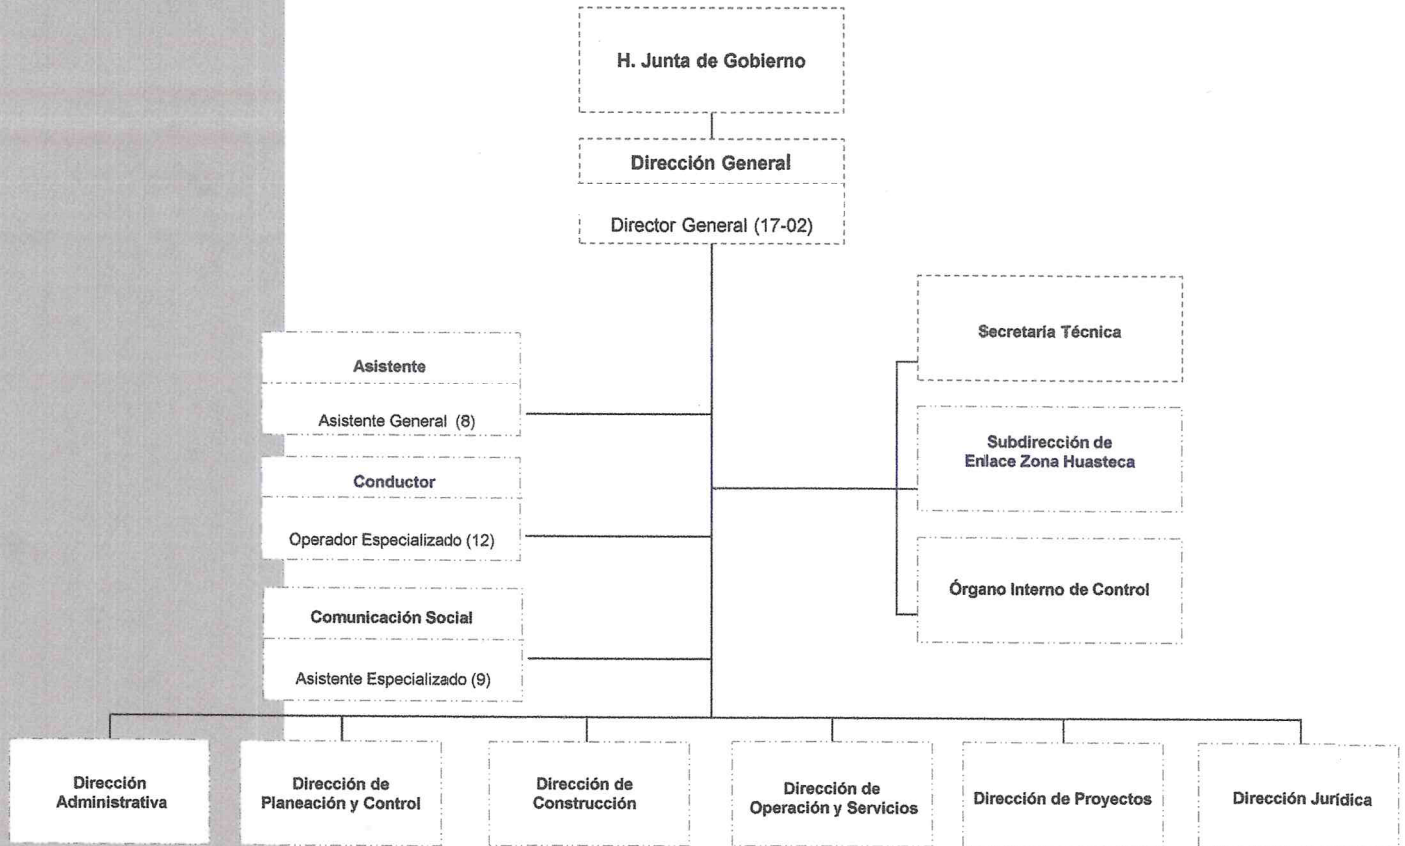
H. Junta de Gobierno

Dirección General

Director General (17-02)

Asistente

Asistente General (8)

Conductor

Operador Especializado (12)

Comunicación Social

Asistente Especializado (9)

Secretaria Técnica

Subdirección de Enlace Zona Huasteca

Órgano Interno de Control

Dirección Administrativa

Dirección de Planeación y Control

Dirección de Construcción

Dirección de Operación y Servicios

Dirección de Proyectos

Dirección Jurídica